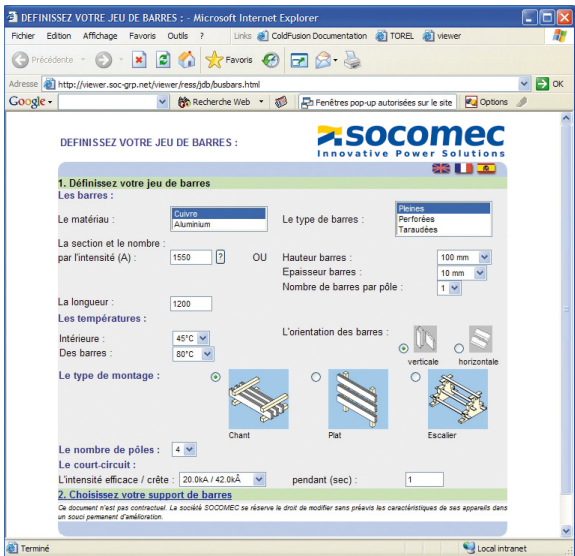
DEFINISSEZ VOTRE JEU DE BARRES : - Microsoft Internet Explorer

Fichier Edition Affichage Favoris Outils ? Links ColdFusion Documentation TOREL viewer

Précédente Favoris

Adresse http://viewer.soc-grp.net/viewer/ress/jdb/busbars.html OK

Google Recherche Web Fenêtres pop-up autorisées sur le site Options

DEFINISSEZ VOTRE JEU DE BARRES :

socomec
Innovative Power Solutions

1. Définissez votre jeu de barres
Les barres :

Le matériau : Cuivre Aluminium

Le type de barres : Pleines Perforées Taraudées

La section et le nombre : par l'intensité (A) : 1550 ? OU

Hauteur barres : 100 mm
Epaisseur barres : 10 mm
Nombre de barres par pôle : 1

La longueur : 1200

Les températures :

Intérieure : 45°C
Des barres : 80°C

L'orientation des barres :
verticale horizontale

Le type de montage :
Chant Plat Escalier

Le nombre de pôles : 4

Le court-circuit :
L'intensité efficace / crête : 20.0kA / 42.0kÂ pendant (sec) : 1

2. Choisissez votre support de barres

Ce document n'est pas contractuel. La société SOCOMEC se réserve le droit de modifier sans préavis les caractéristiques de ses appareils dans un souci permanent d'amélioration.

Terminé Local intranet